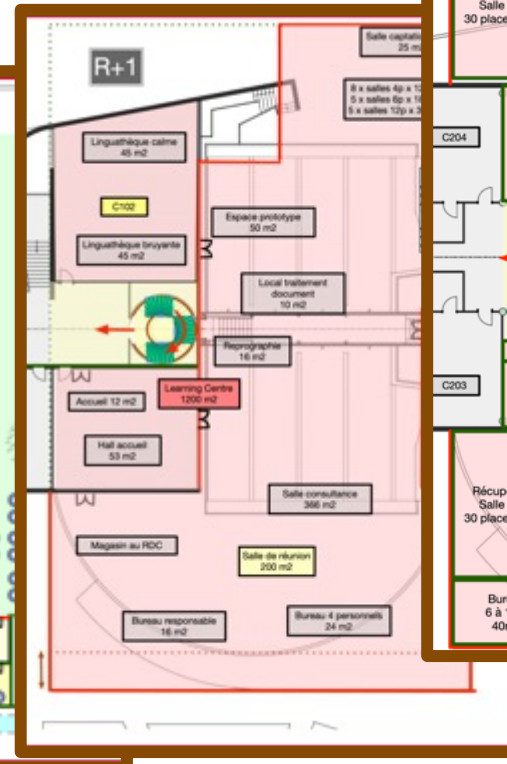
R+1

Salle captatio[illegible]
25 m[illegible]

8 x salles 4p x 1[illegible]
5 x salles 6p x 1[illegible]
5 x salles 12p x 2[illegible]

Linguathèque calme
45 m2

C102

Linguathèque bruyante
45 m2

Espace prototype
50 m2

Local traitement document
10 m2

Reprographie
16 m2

Learning Centre
1200 m2

Accueil 12 m2

Hall accueil
53 m2

Salle consultance
366 m2

Magasin au RDC

Salle de réunion
200 m2

Bureau responsable
16 m2

Bureau 4 personnels
24 m2

Salle
30 place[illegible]

C204

C203

Récup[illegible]
Salle
30 place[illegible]

Bur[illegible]
6 à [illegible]
40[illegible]